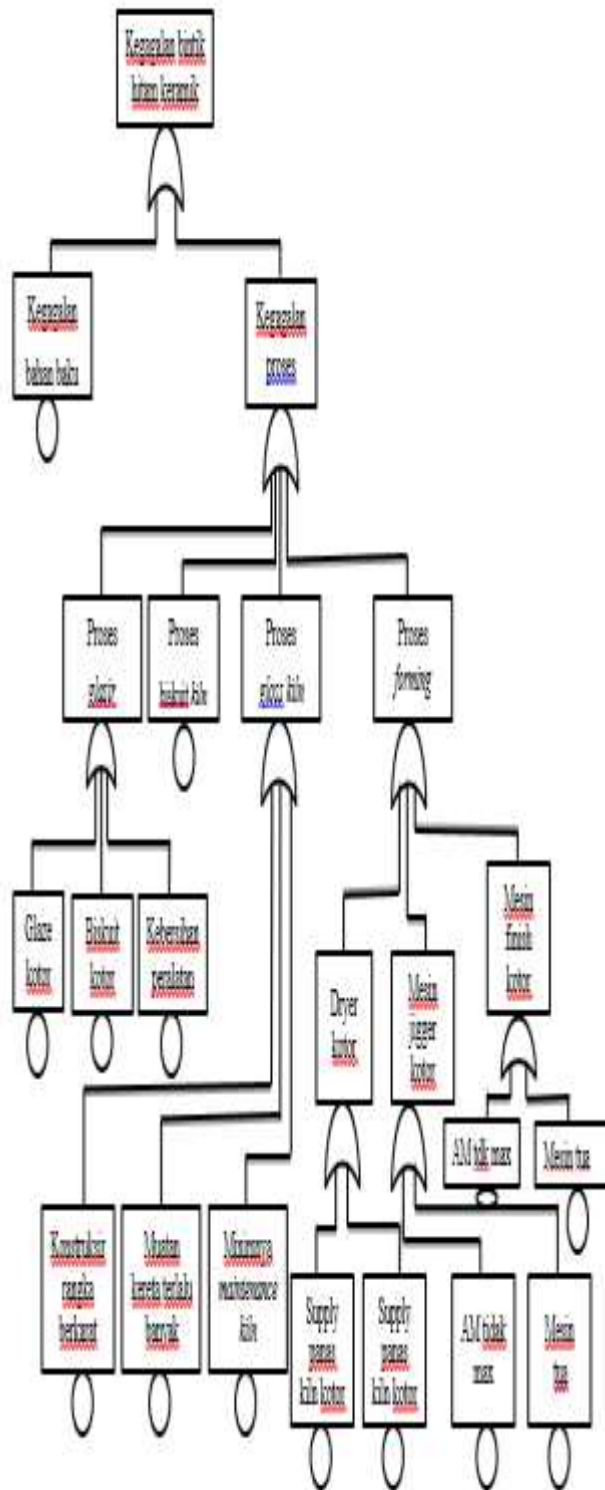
Kegagalan bintik hitam keramik

Kegagalan bahan baku

Kegagalan proses

Proses glazy

Proses biskuit kiln

Proses glazy kiln

Proses forming

Glaze kotor

Biskuit kotor

Kebersihan peralatan

Dryer kotor

Mesin jigger kotor

Mesin finish kotor

AM tdk max

Mesin tua

Konstruksi rangka berkarat

Muatan kereta terlalu banyak

Minimnya maintenance kiln

Supply panas kiln kotor

Supply panas kiln kotor

AM tidak max

Mesin tua